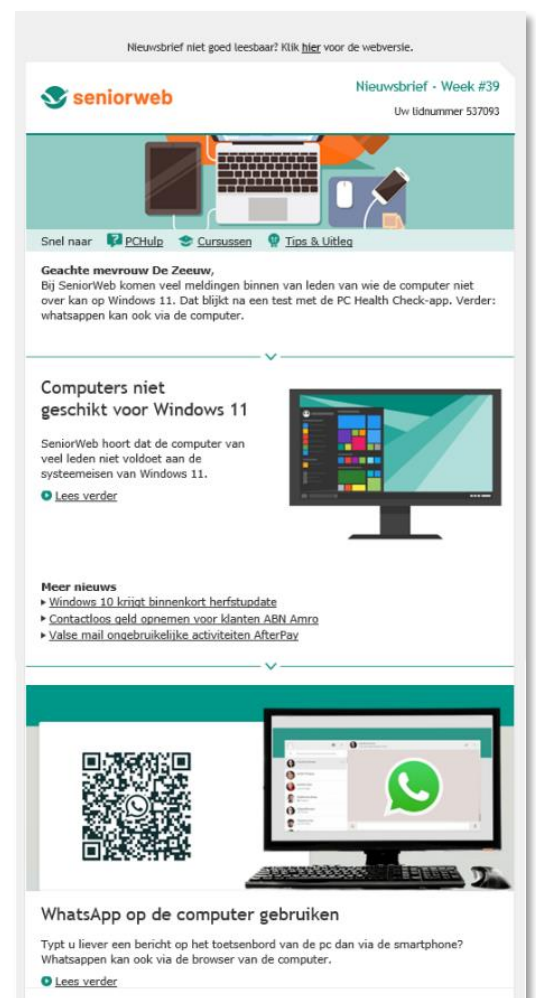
Nieuwsbrief niet goed leesbaar? Klik hier voor de webversie.

seniorweb

Nieuwsbrief - Week #39

Uw lidnummer 537093

Snel naar PCHulp Cursussen Tips & Uitleg

Geachte mevrouw De Zeeuw,
Bij SeniorWeb komen veel meldingen binnen van leden van wie de computer niet over kan op Windows 11. Dat blijkt na een test met de PC Health Check-app. Verder: whatsappen kan ook via de computer.

Computers niet geschikt voor Windows 11

SeniorWeb hoort dat de computer van veel leden niet voldoet aan de systeemeisen van Windows 11.

Lees verder

Meer nieuws
Windows 10 krijgt binnenkort herfstupdate
Contactloos geld opnemen voor klanten ABN Amro
Valse mail ongebruikelijke activiteiten AfterPay

WhatsApp op de computer gebruiken

Typt u liever een bericht op het toetsenbord van de pc dan via de smartphone? Whatsappen kan ook via de browser van de computer.

Lees verder